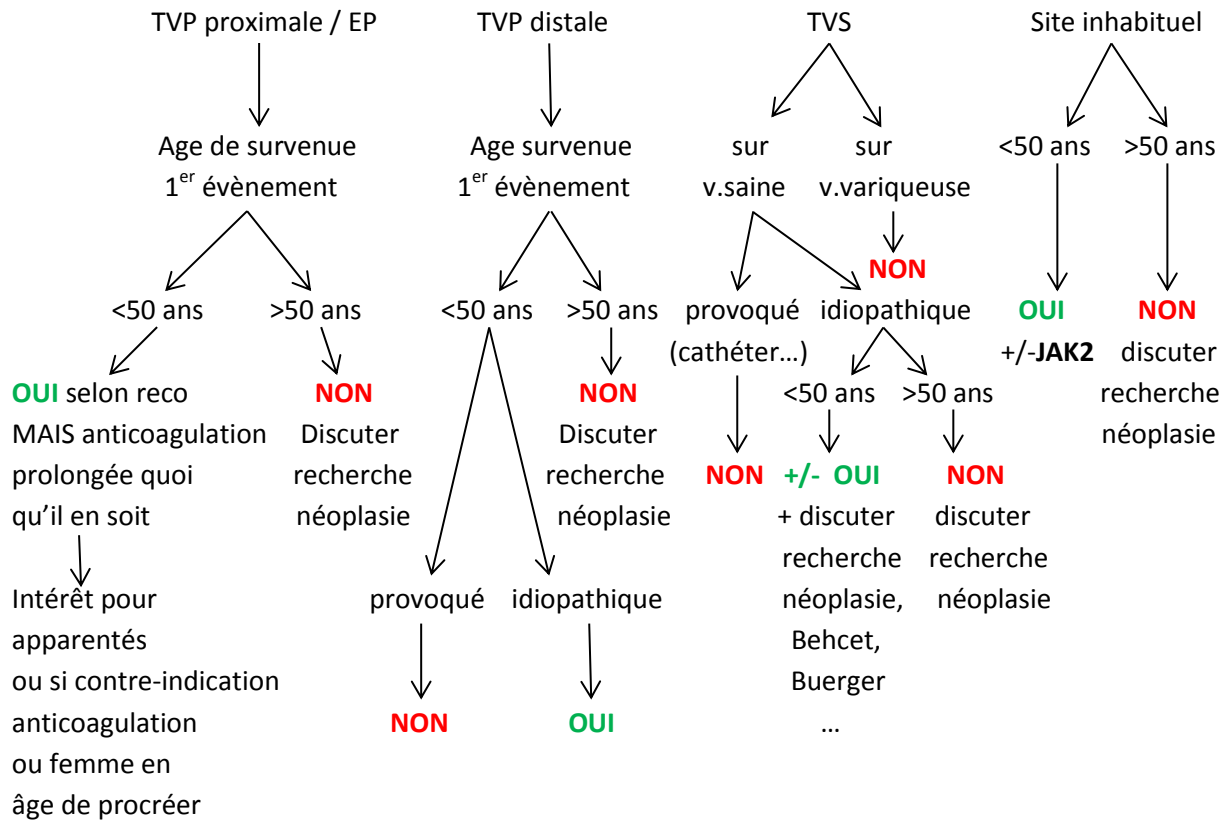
TVP proximale / EP

Age de survenue
$1^{er}$ évènement

<50 ans

OUI selon reco MAIS anticoagulation prolongée quoi qu'il en soit

Intérêt pour apparentés ou si contre-indication anticoagulation ou femme en âge de procréer

>50 ans

NON
Discuter recherche néoplasie

TVP distale

Age survenue
$1^{er}$ évènement

<50 ans

provoqué

NON

idiopathique

OUI

>50 ans

NON
Discuter recherche néoplasie

TVS

sur v.saine

provoqué (cathéter…)

NON

idiopathique

<50 ans

+/- OUI
+ discuter recherche néoplasie, Behcet, Buerger …

>50 ans

NON
discuter recherche néoplasie

sur v.variqueuse

NON

Site inhabituel

<50 ans

OUI
+/-JAK2

>50 ans

NON
discuter recherche néoplasie